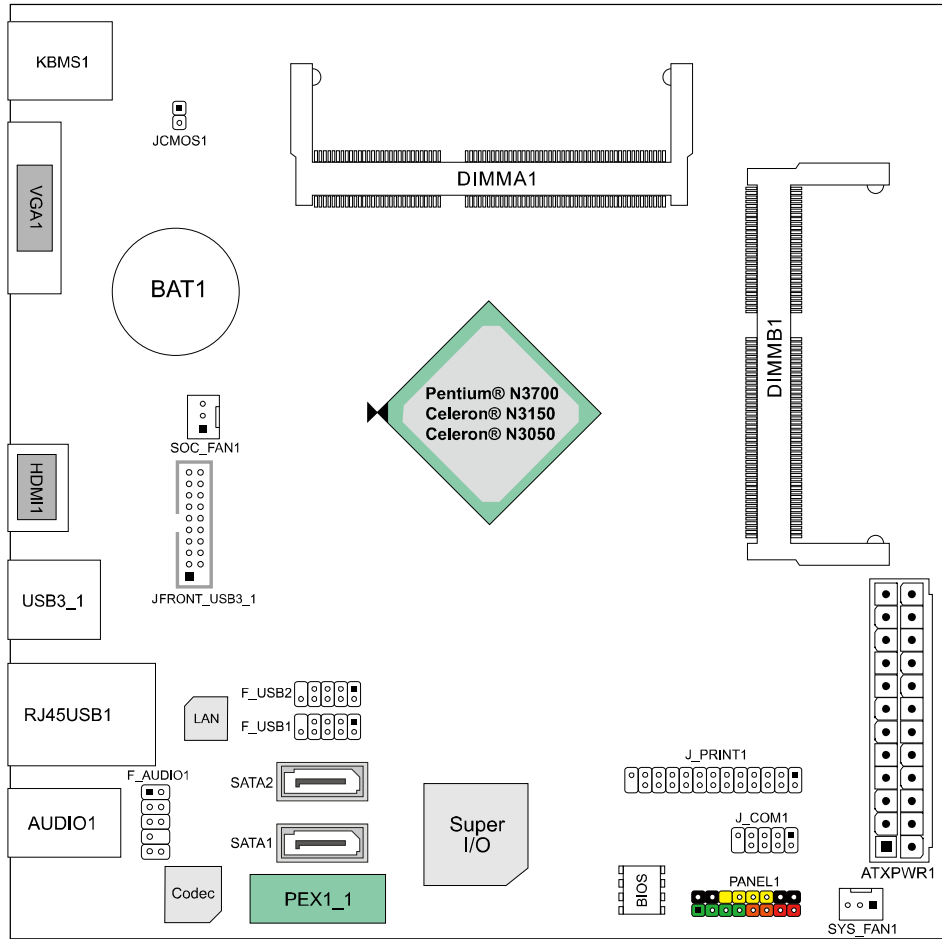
KBMS1

JCMOS1

DIMMA1

VGA1

BAT1

DIMMB1

Pentium® N3700
Celeron® N3150
Celeron® N3050

SOC_FAN1

HDMI1

JFRONT_USB3_1

USB3_1

F_USB2

LAN

RJ45USB1

F_USB1

F_AUDIO1

SATA2

J_PRINT1

AUDIO1

Super I/O

J_COM1

SATA1

ATXPWR1

Codec

PEX1_1

BIOS

PANEL1

SYS_FAN1